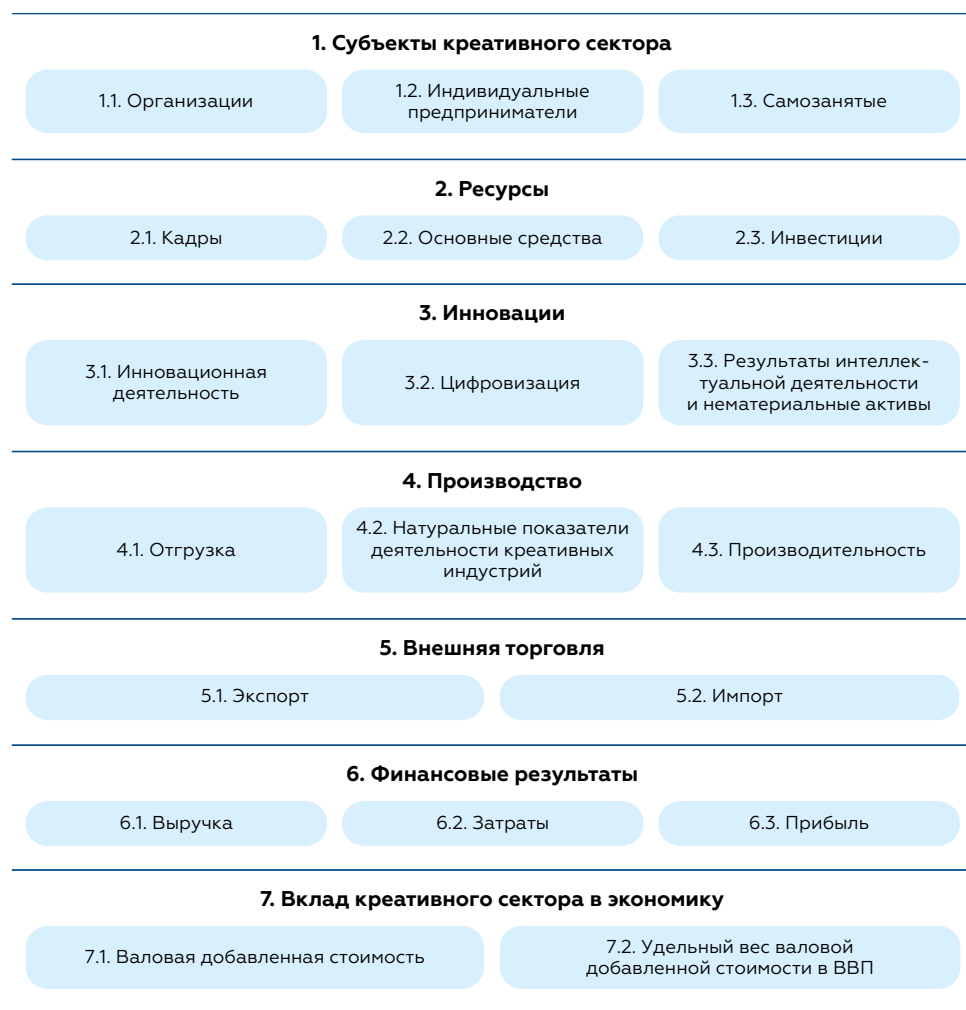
1. Субъекты креативного сектора

1.1. Организации

1.2. Индивидуальные предприниматели

1.3. Самозанятые

2. Ресурсы

2.1. Кадры

2.2. Основные средства

2.3. Инвестиции

3. Инновации

3.1. Инновационная деятельность

3.2. Цифровизация

3.3. Результаты интеллектуальной деятельности и нематериальные активы

4. Производство

4.1. Отгрузка

4.2. Натуральные показатели деятельности креативных индустрий

4.3. Производительность

5. Внешняя торговля

5.1. Экспорт

5.2. Импорт

6. Финансовые результаты

6.1. Выручка

6.2. Затраты

6.3. Прибыль

7. Вклад креативного сектора в экономику

7.1. Валовая добавленная стоимость

7.2. Удельный вес валовой добавленной стоимости в ВВП